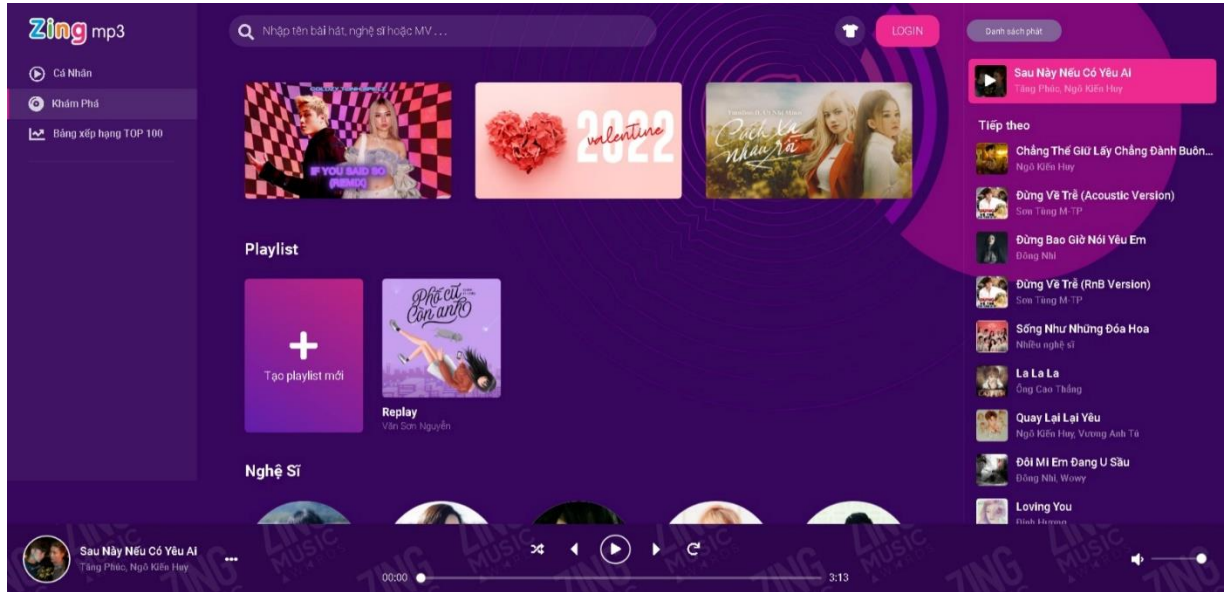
Zing mp3

Cá Nhân
Khám Phá
Bảng xếp hạng TOP 100

Nhập tên bài hát, nghệ sĩ hoặc MV ...

LOGIN

Danh sách phát

IF YOU SAID SO (REMIX)

valentine 2022

Cách xa nhau rồi

Playlist

Tạo playlist mới

Phố cũ còn anh

Replay
Văn Sơn Nguyễn

Nghệ Sĩ

Sau Này Nếu Có Yêu Ai
Tăng Phúc, Ngô Kiến Huy

Tiếp theo

Chẳng Thế Giữ Lấy Chẳng Đành Buôn...
Ngô Kiến Huy

Đừng Về Trễ (Acoustic Version)
Sơn Tùng M-TP

Đừng Bao Giờ Nói Yêu Em
Đông Nhi

Đừng Về Trễ (RnB Version)
Sơn Tùng M-TP

Sống Như Những Đóa Hoa
Nhiều nghệ sĩ

La La La
Ông Cao Thắng

Quay Lại Lại Yêu
Ngô Kiến Huy, Vương Anh Tú

Đôi Mi Em Đang U Sầu
Đông Nhi, Wowy

Loving You
Đình Hương

Sau Này Nếu Có Yêu Ai
Tăng Phúc, Ngô Kiến Huy

00:00
3:13

ZING MUSIC